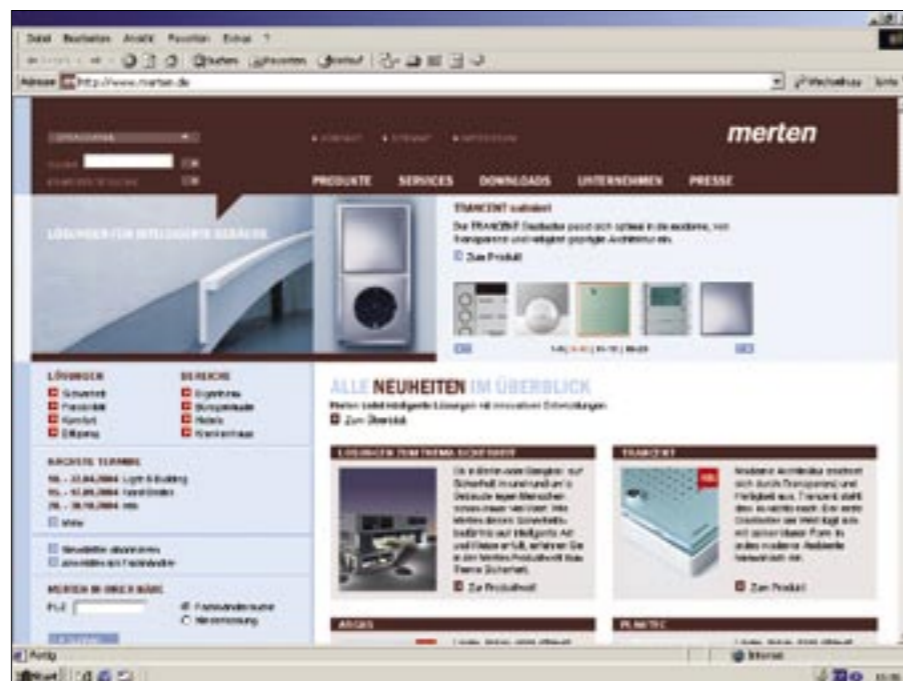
Datei Bearbeiten Ansicht Favoriten Extras ?

Adresse http://www.merten.de

merten

PRODUKTE SERVICES DOWNLOADS UNTERNEHMEN PRESSE

LÖSUNGEN FÜR INTELLIGENTE GEBÄUDE

TRANCENT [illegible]

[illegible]

Zum Produkt

ALLE NEUHEITEN IM ÜBERBLICK

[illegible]

Zum Überblick

LÖSUNGEN

BEREICHE

NÄCHSTE TERMINE

MERTEN IN IHRER NÄHE

PLZ

LÖSUNGEN ZUM THEMA SICHERHEIT

TRANCENT

Zur Produktwelt

Zum Produkt

ARGUS

PLANTEC

Fertig

Internet

Start